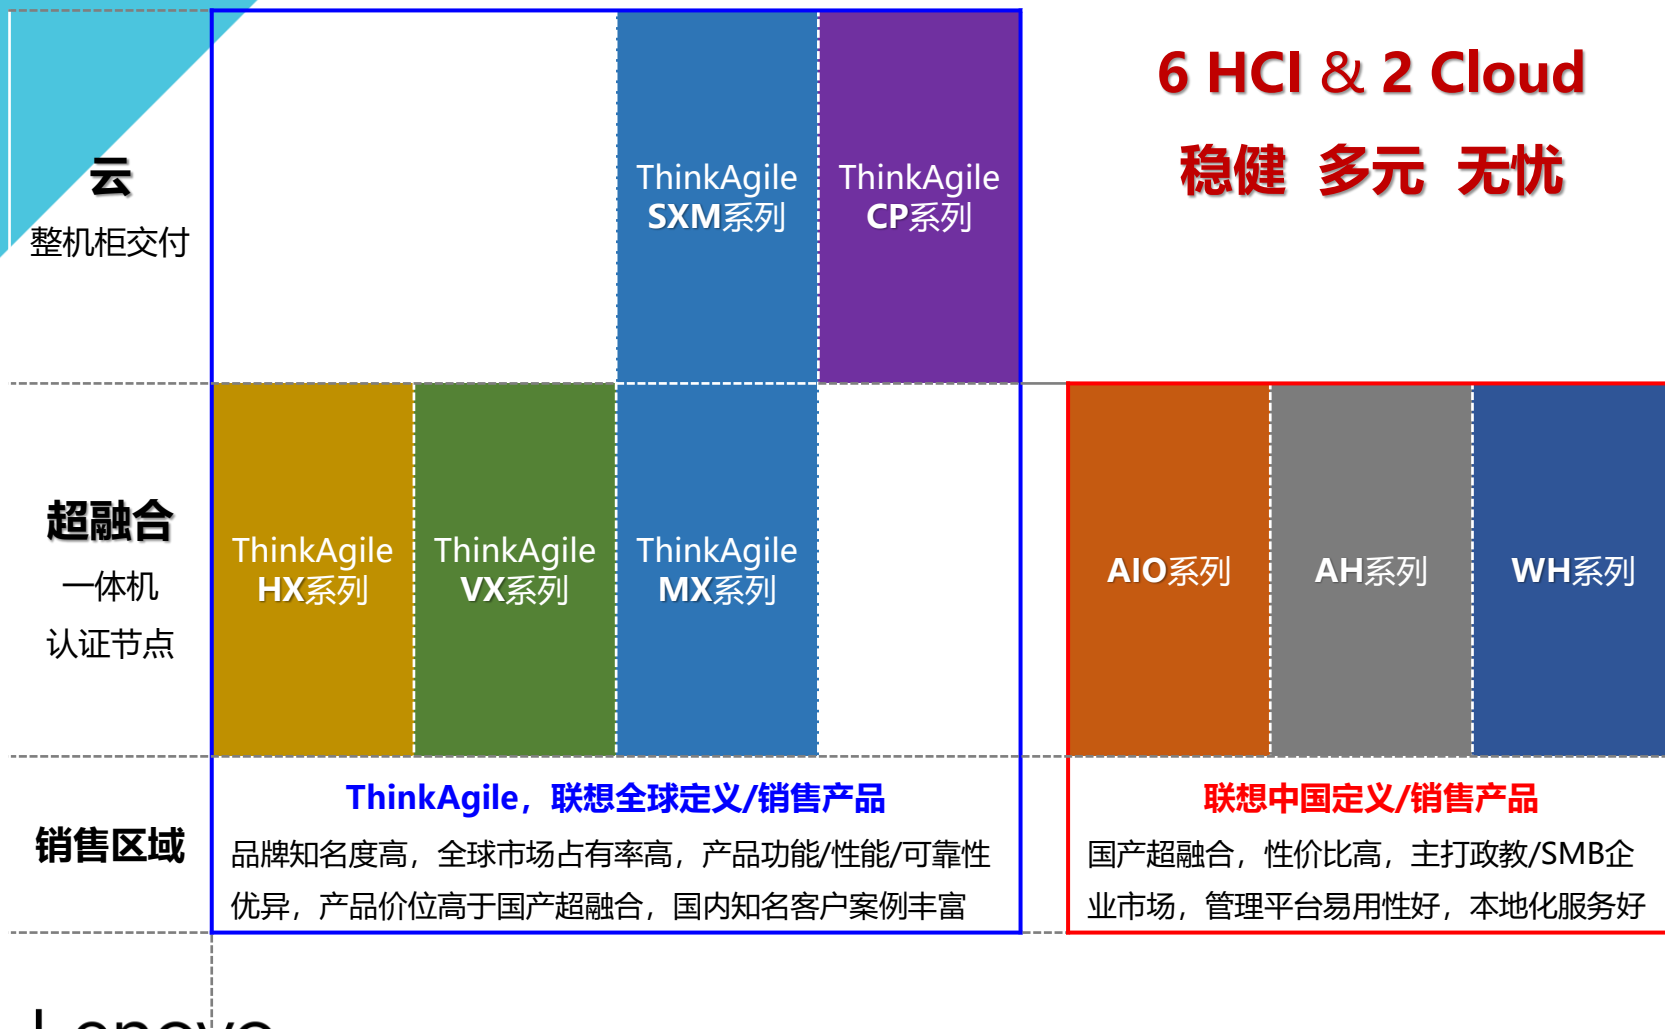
6 HCI & 2 Cloud
稳健 多元 无忧

云
整机柜交付

ThinkAgile SXM系列

ThinkAgile CP系列

超融合
一体机
认证节点

ThinkAgile HX系列

ThinkAgile VX系列

ThinkAgile MX系列

AIO系列

AH系列

WH系列

销售区域

ThinkAgile，联想全球定义/销售产品
品牌知名度高，全球市场占有率高，产品功能/性能/可靠性优异，产品价位高于国产超融合，国内知名客户案例丰富

联想中国定义/销售产品
国产超融合，性价比高，主打政教/SMB企业市场，管理平台易用性好，本地化服务好

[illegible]